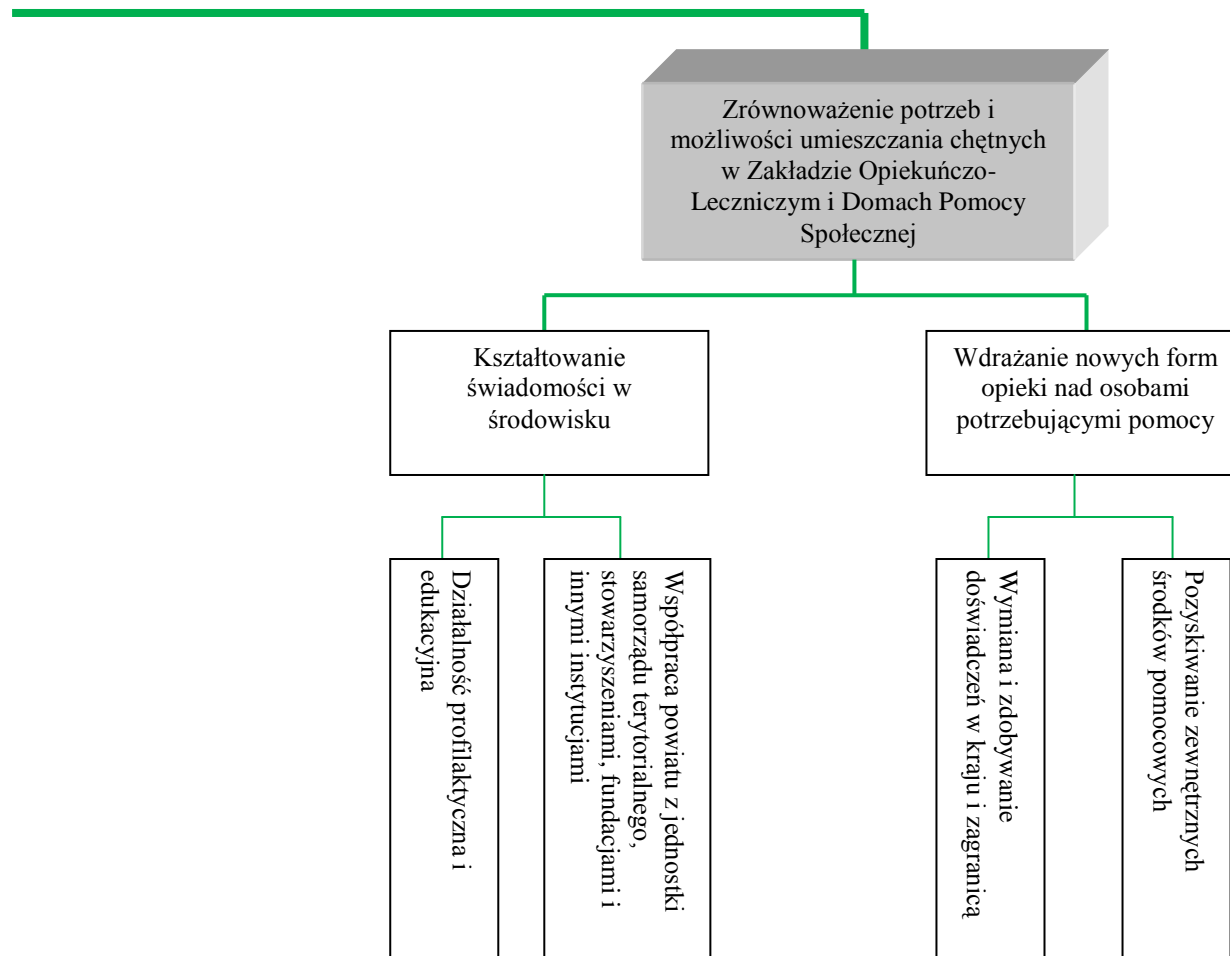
Zrównoważenie potrzeb i możliwości umieszczania chętnych w Zakładzie Opiekuńczo-Leczniczym i Domach Pomocy Społecznej

Kształtowanie świadomości w środowisku

Wdrażanie nowych form opieki nad osobami potrzebującymi pomocy

Działalność profilaktyczna i edukacyjna

Współpraca powiatu z jednostki samorządu terytorialnego, stowarzyszeniami, fundacjami i innymi instytucjami

Wymiana i zdobywanie doświadczeń w kraju i zagranicą

Pozyskiwanie zewnętrznych środków pomocowych